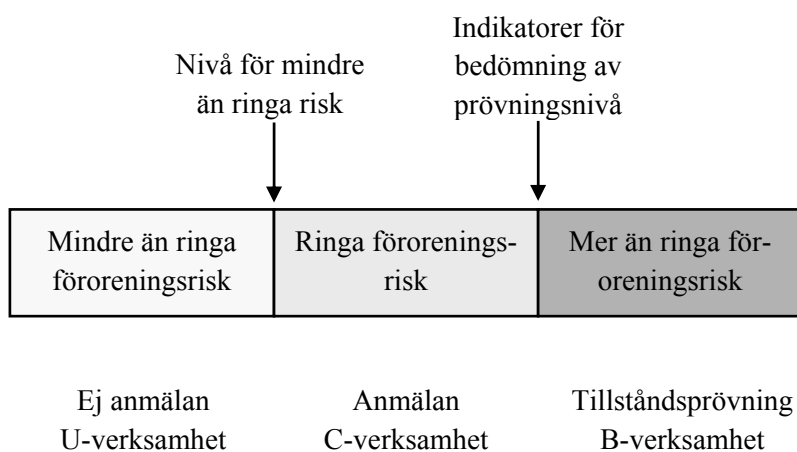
Nivå för mindre än ringa risk

Indikatorer för bedömning av prövningsnivå

Mindre än ringa föroreningsrisk

Ringa föroreningsrisk

Mer än ringa föroreningsrisk

Ej anmälan
U-verksamhet

Anmälan
C-verksamhet

Tillståndsprövning
B-verksamhet